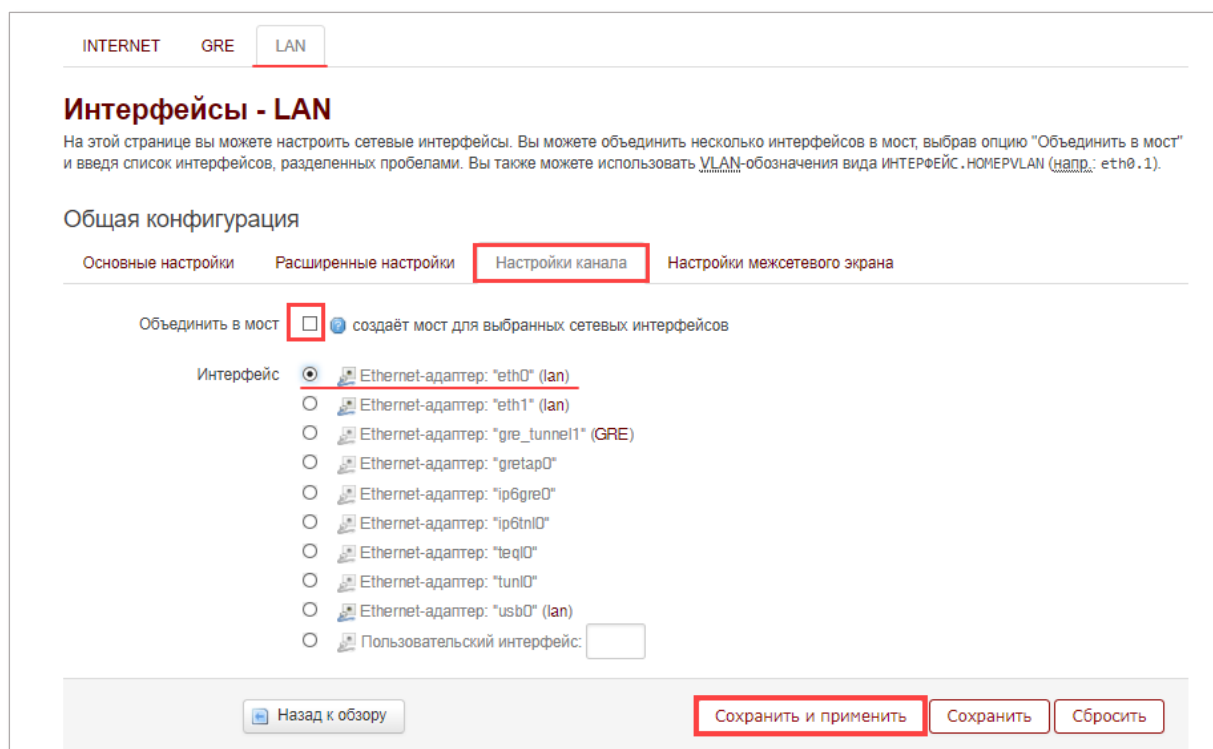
INTERNET GRE LAN

Интерфейсы - LAN

На этой странице вы можете настроить сетевые интерфейсы. Вы можете объединить несколько интерфейсов в мост, выбрав опцию "Объединить в мост" и введя список интерфейсов, разделенных пробелами. Вы также можете использовать VLAN-обозначения вида ИНТЕРФЕЙС.НОМЕРVLAN (напр.: eth0.1).

Общая конфигурация

Основные настройки | Расширенные настройки | Настройки канала | Настройки межсетевого экрана

Объединить в мост ☐ создаёт мост для выбранных сетевых интерфейсов

Интерфейс
Ethernet-адаптер: "eth0" (lan)
Ethernet-адаптер: "eth1" (lan)
Ethernet-адаптер: "gre_tunnel1" (GRE)
Ethernet-адаптер: "gretap0"
Ethernet-адаптер: "ip6gre0"
Ethernet-адаптер: "ip6tnl0"
Ethernet-адаптер: "teql0"
Ethernet-адаптер: "tunl0"
Ethernet-адаптер: "usb0" (lan)
Пользовательский интерфейс:

Назад к обзору

Сохранить и применить | Сохранить | Сбросить